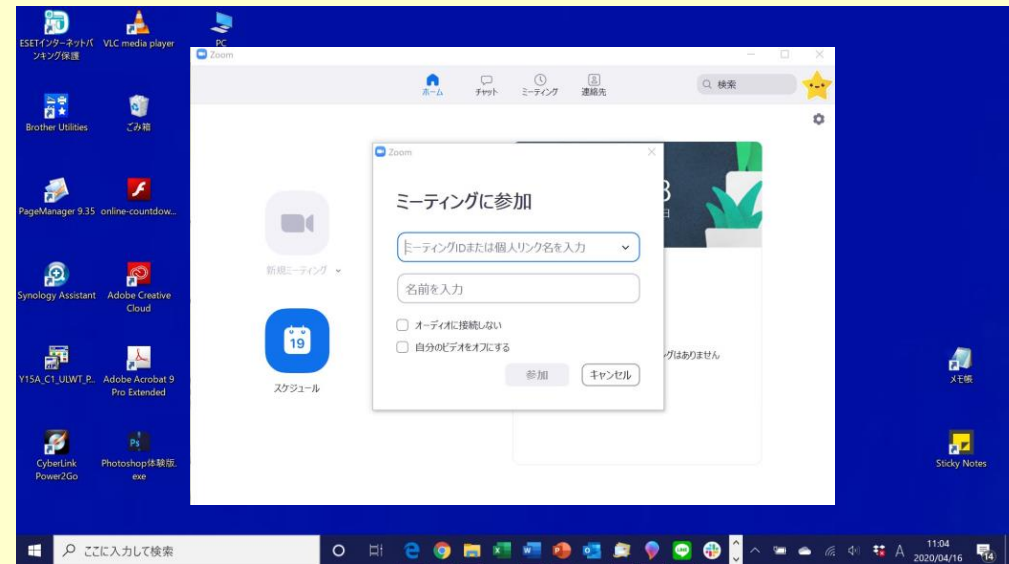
ESETインターネットバンキング保護
VLC media player
PC
Brother Utilities
ごみ箱
PageManager 9.35
online-countdow...
Synology Assistant
Adobe Creative Cloud
Y15A_C1_ULWT_P...
Adobe Acrobat 9 Pro Extended
CyberLink Power2Go
Photoshop体験版.exe
メモ帳
Sticky Notes

Zoom
ホーム
チャット
ミーティング
連絡先
検索
新規ミーティング
19
スケジュール
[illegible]3
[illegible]日
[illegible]グはありません

Zoom
ミーティングに参加
ミーティングIDまたは個人リンク名を入力
名前を入力
オーディオに接続しない
自分のビデオをオフにする
参加
キャンセル

ここに入力して検索
A
11:04
2020/04/16
14